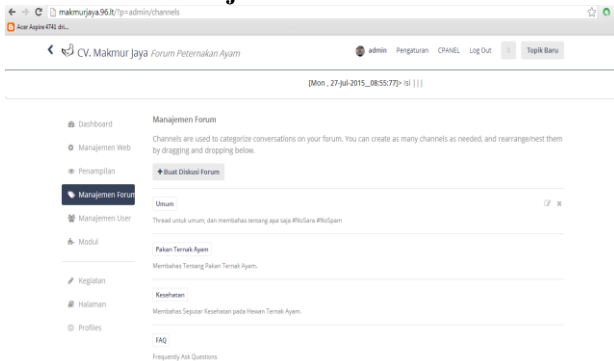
makmurjaya.96.lt/?p=admin/channels

Acer Aspire 4741 dri...

CV. Makmur Jaya Forum Peternakan Ayam

admin Pengaturan CPANEL Log Out Topik Baru

[Mon , 27-Jul-2015_08:55:77]> isi |||

Dashboard

Manajemen Web

Penampilan

Manajemen Forum

Manajemen User

Modul

Kegiatan

Halaman

Profiles

Manajemen Forum

Channels are used to categorize conversations on your forum. You can create as many channels as needed, and rearrange/nest them by dragging and dropping below.

+ Buat Diskusi Forum

Umum

Thread untuk umum, dan membahas tentang apa saja #NoSara #NoSpam

Pakan Ternak Ayam

Membahas Tentang Pakan Ternak Ayam.

Kesehatan

Membahas Seputar Kesehatan pada Hewan Ternak Ayam.

FAQ

Frequently Ask Questions